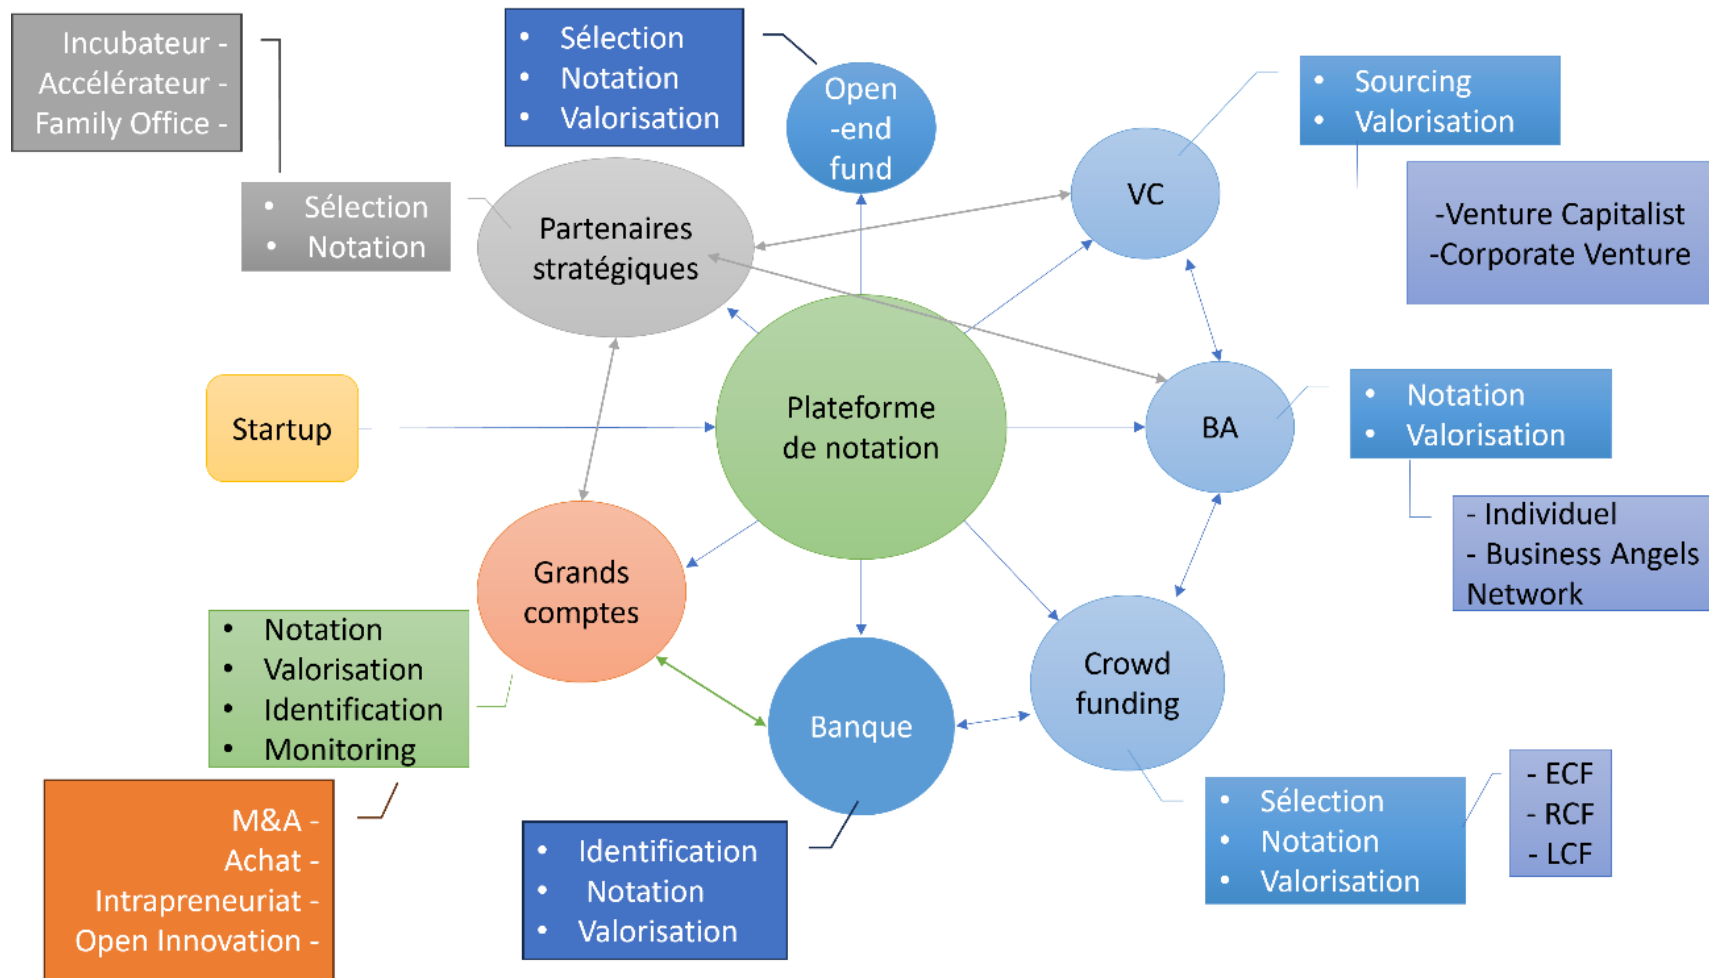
Incubateur -
Accélérateur -
Family Office -

• Sélection
• Notation

• Sélection
• Notation
• Valorisation

Open -end fund

Partenaires stratégiques

VC

• Sourcing
• Valorisation

-Venture Capitalist
-Corporate Venture

Startup

Plateforme de notation

BA

• Notation
• Valorisation

- Individuel
- Business Angels Network

Grands comptes

• Notation
• Valorisation
• Identification
• Monitoring

M&A -
Achat -
Intrapreneuriat -
Open Innovation -

Banque

• Identification
• Notation
• Valorisation

Crowd funding

• Sélection
• Notation
• Valorisation

- ECF
- RCF
- LCF